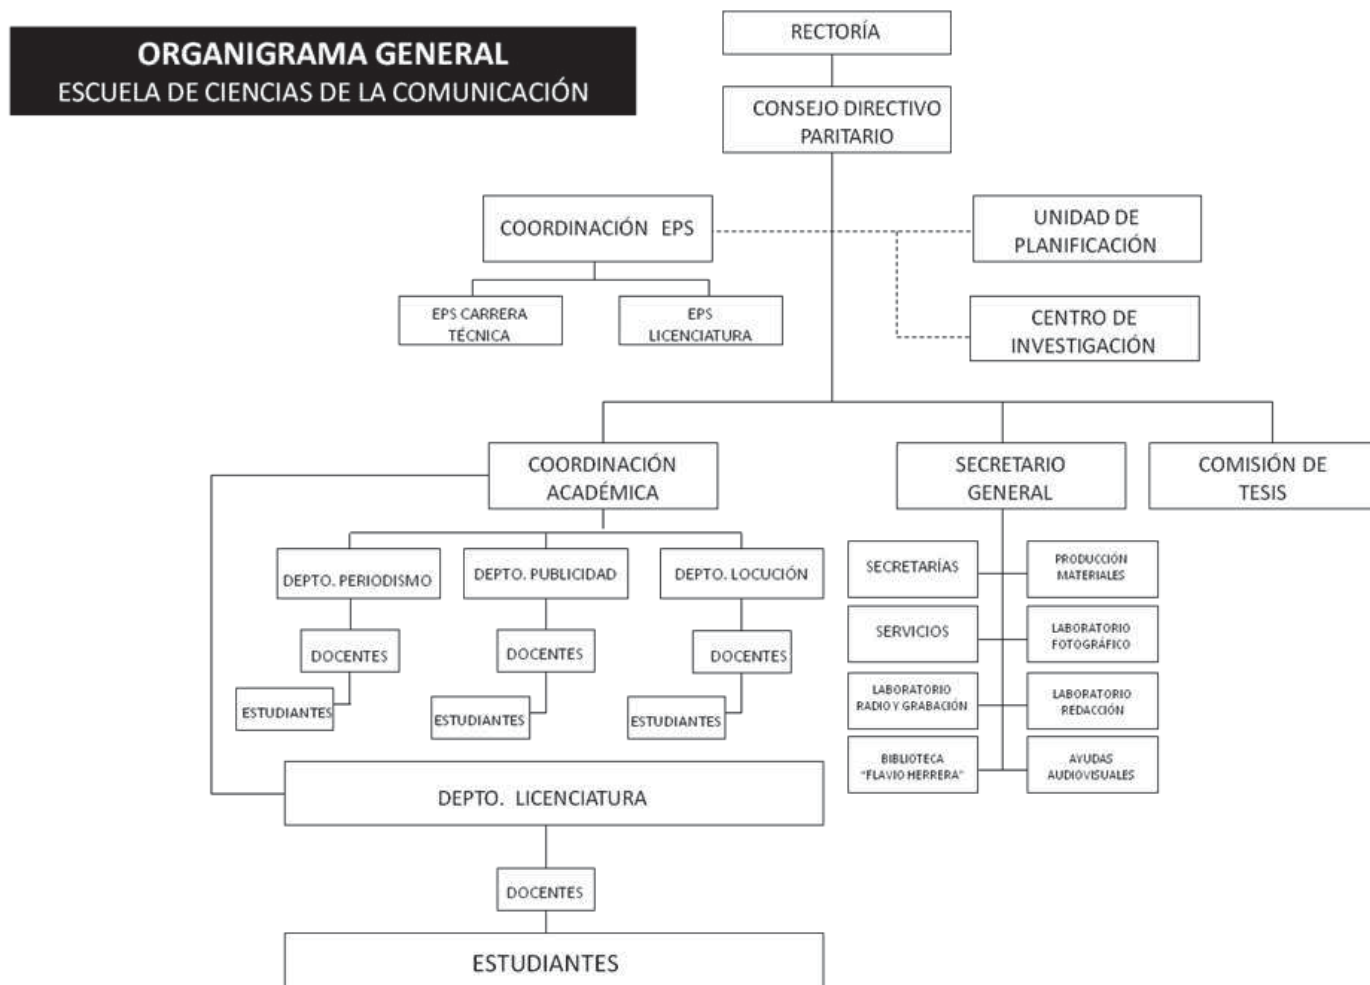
ORGANIGRAMA GENERAL
ESCUELA DE CIENCIAS DE LA COMUNICACIÓN

RECTORÍA

CONSEJO DIRECTIVO PARITARIO

COORDINACIÓN EPS

UNIDAD DE PLANIFICACIÓN

EPS CARRERA TÉCNICA

EPS LICENCIATURA

CENTRO DE INVESTIGACIÓN

COORDINACIÓN ACADÉMICA

SECRETARIO GENERAL

COMISIÓN DE TESIS

DEPTO. PERIODISMO

DEPTO. PUBLICIDAD

DEPTO. LOCUCIÓN

DOCENTES

ESTUDIANTES

DOCENTES

ESTUDIANTES

DOCENTES

ESTUDIANTES

SECRETARÍAS

PRODUCCIÓN MATERIALES

SERVICIOS

LABORATORIO FOTOGRÁFICO

LABORATORIO RADIO Y GRABACIÓN

LABORATORIO REDACCIÓN

BIBLIOTECA "FLAVIO HERRERA"

AYUDAS AUDIOVISUALES

DEPTO. LICENCIATURA

DOCENTES

ESTUDIANTES